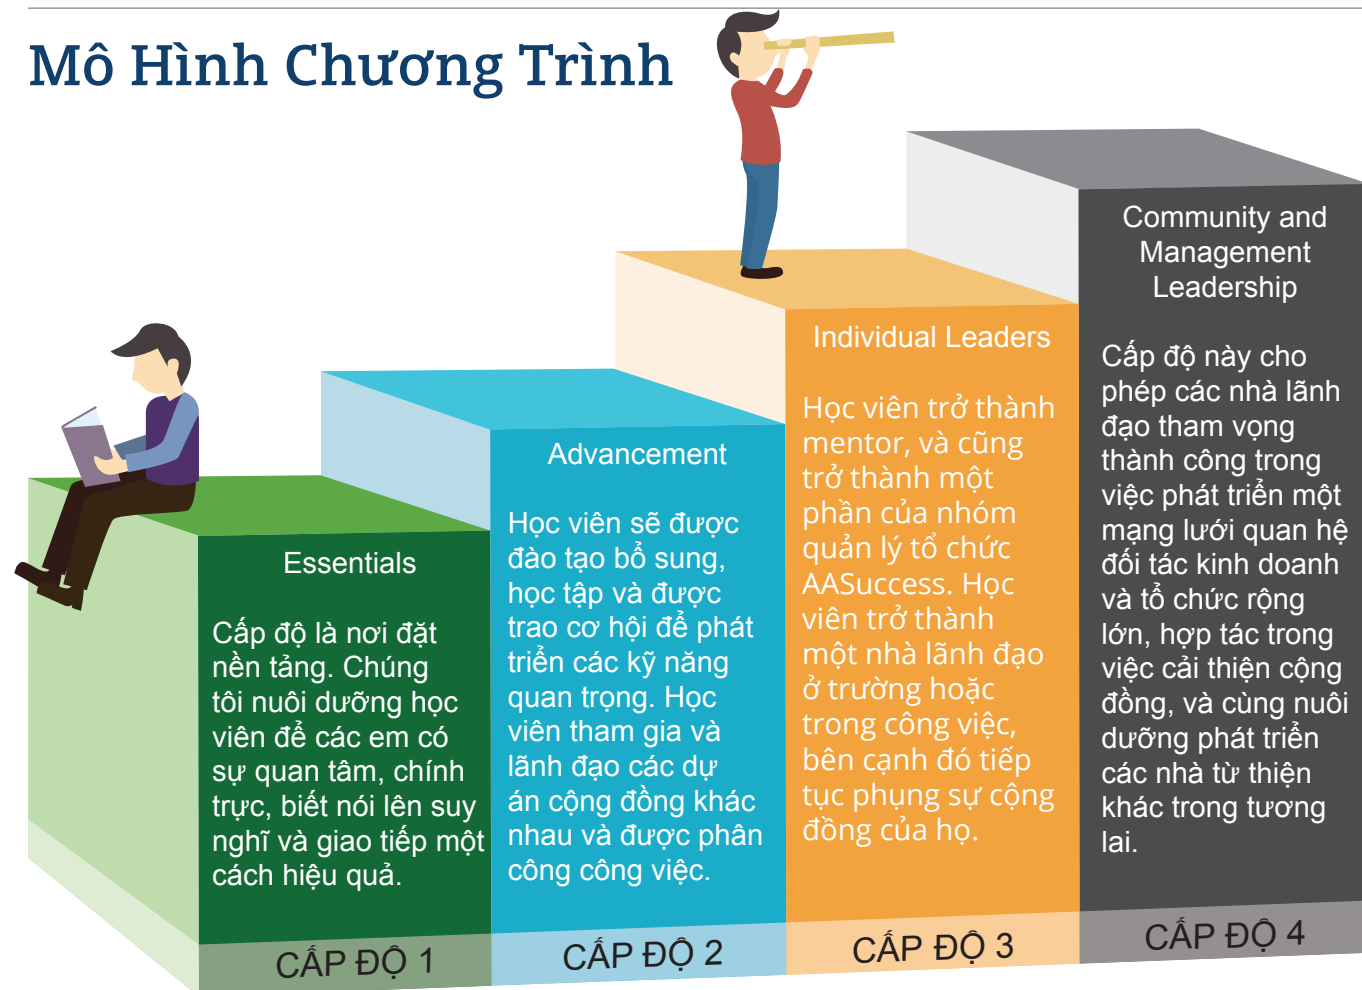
Mô Hình Chương Trình

Essentials

Cấp độ là nơi đặt nền tảng. Chúng tôi nuôi dưỡng học viên để các em có sự quan tâm, chính trực, biết nói lên suy nghĩ và giao tiếp một cách hiệu quả.

CẤP ĐỘ 1

Advancement

Học viên sẽ được đào tạo bổ sung, học tập và được trao cơ hội để phát triển các kỹ năng quan trọng. Học viên tham gia và lãnh đạo các dự án cộng đồng khác nhau và được phân công công việc.

CẤP ĐỘ 2

Individual Leaders

Học viên trở thành mentor, và cũng trở thành một phần của nhóm quản lý tổ chức AASuccess. Học viên trở thành một nhà lãnh đạo ở trường hoặc trong công việc, bên cạnh đó tiếp tục phụng sự cộng đồng của họ.

CẤP ĐỘ 3

Community and Management Leadership

Cấp độ này cho phép các nhà lãnh đạo tham vọng thành công trong việc phát triển một mạng lưới quan hệ đối tác kinh doanh và tổ chức rộng lớn, hợp tác trong việc cải thiện cộng đồng, và cùng nuôi dưỡng phát triển các nhà từ thiện khác trong tương lai.

CẤP ĐỘ 4